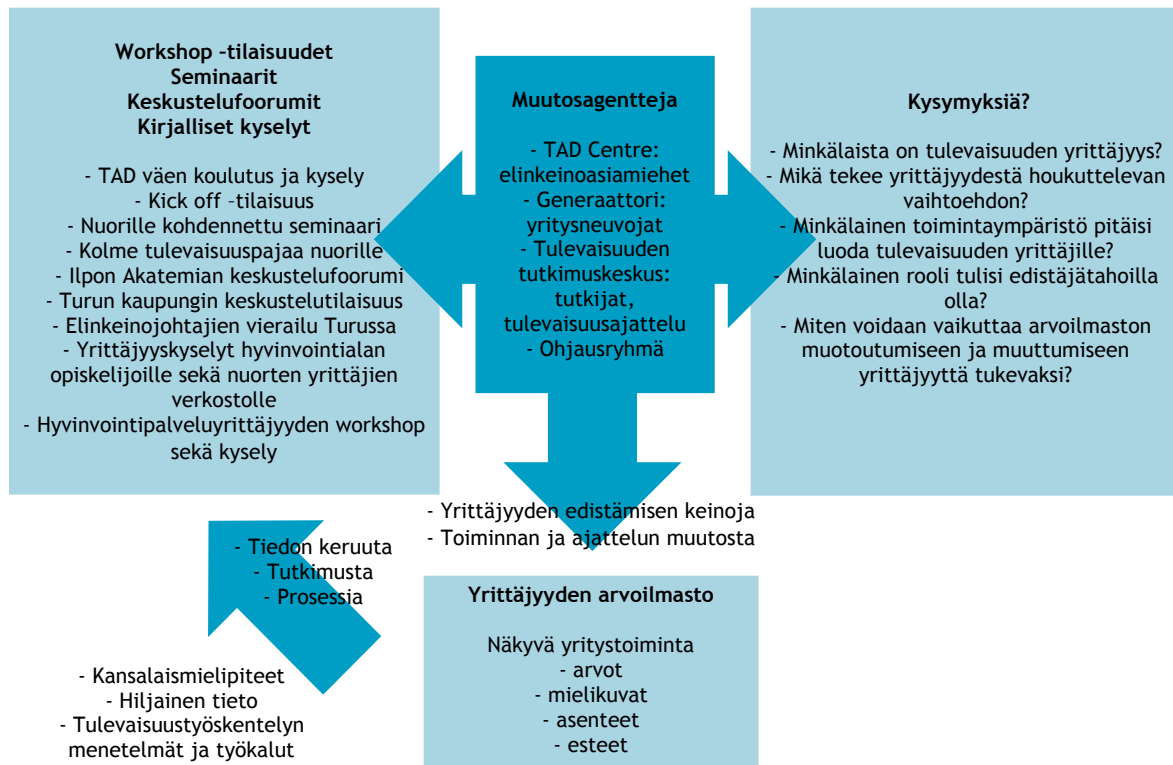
Workshop –tilaisuudet
Seminaarit
Keskustelufoorumit
Kirjalliset kyselyt

- TAD väen koulutus ja kysely
- Kick off –tilaisuus
- Nuorille kohdennettu seminaari
- Kolme tulevaisuuspajaa nuorille
- Ilpon Akatemian keskustelufoorumi
- Turun kaupungin keskustelutilaisuus
- Elinkeinojohtajien vierailu Turussa
- Yrittäjyyskyselyt hyvinvointialan opiskelijoille sekä nuorten yrittäjien verkostolle
- Hyvinvointipalveluyrittäjyyden workshop sekä kysely

Muutosagentteja

- TAD Centre: elinkeinoasiamiehet
- Generaattori: yritysneuvojat
- Tulevaisuuden tutkimuskeskus: tutkijat, tulevaisuusajattelu
- Ohjausryhmä

Kysymyksiä?

- Minkälaista on tulevaisuuden yrittäjyys?
- Mikä tekee yrittäjyydestä houkuttelevan vaihtoehdon?
- Minkälainen toimintaympäristö pitäisi luoda tulevaisuuden yrittäjille?
- Minkälainen rooli tulisi edistäjätahoilla olla?
- Miten voidaan vaikuttaa arvoilmaston muotoutumiseen ja muuttumiseen yrittäjyyttä tukevaksi?

- Yrittäjyyden edistämisen keinoja
- Toiminnan ja ajattelun muutosta

- Tiedon keruuta
- Tutkimusta
- Prosessia

Yrittäjyyden arvoilmasto

Näkyvä yritystoiminta
- arvot
- mielikuvat
- asenteet
- esteet

- Kansalaismielipiteet
- Hiljainen tieto
- Tulevaisuustyöskentelyn menetelmät ja työkalut